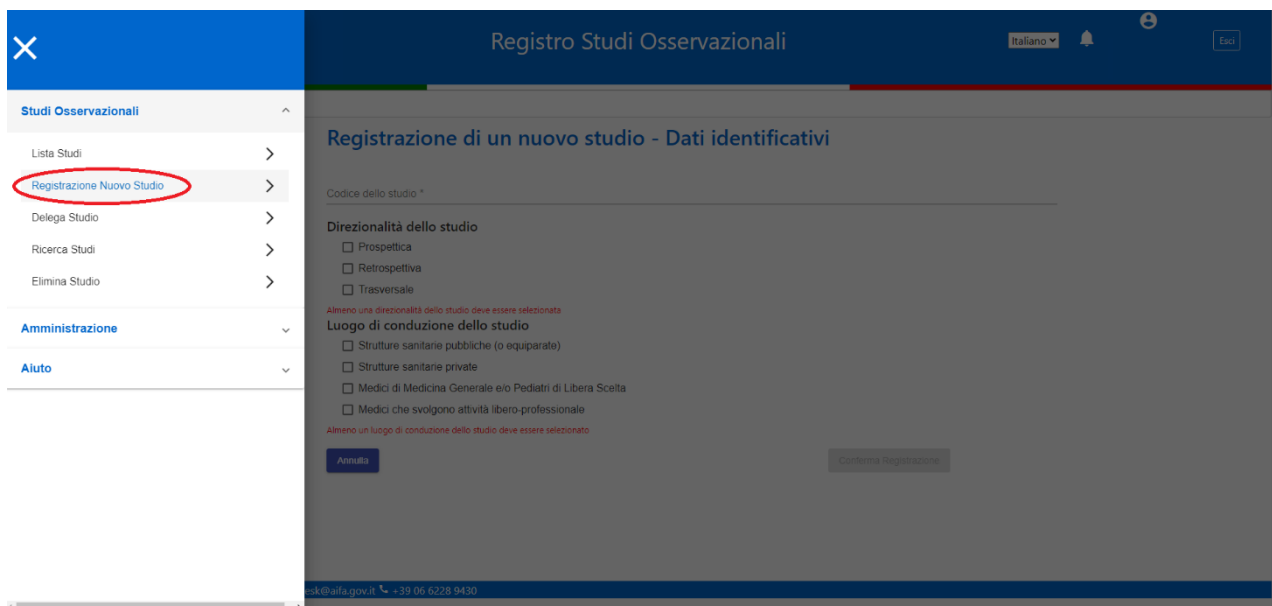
Registro Studi Osservazionali

Italiano

Esci

Studi Osservazionali

Lista Studi

Registrazione Nuovo Studio

Delega Studio

Ricerca Studi

Elimina Studio

Amministrazione

Aiuto

Registrazione di un nuovo studio - Dati identificativi

Codice dello studio *

Direzionalità dello studio

Prospettica

Retrospettiva

Trasversale

Almeno una direzionalità dello studio deve essere selezionata

Luogo di conduzione dello studio

Strutture sanitarie pubbliche (o equiparate)

Strutture sanitarie private

Medici di Medicina Generale e/o Pediatri di Libera Scelta

Medici che svolgono attività libero-professionale

Almeno un luogo di conduzione dello studio deve essere selezionato

Annulla

Conferma Registrazione

esk@aifa.gov.it +39 06 6228 9430